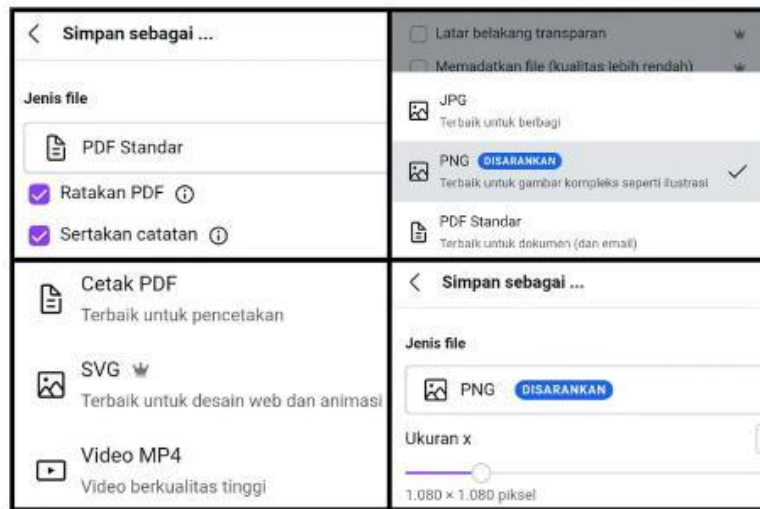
Simpan sebagai ...

Jenis file

PDF Standar

Ratakan PDF

Sertakan catatan

Latar belakang transparan

Memadatkan file (kualitas lebih rendah)

JPG
Terbaik untuk berbagi

PNG DISARANKAN
Terbaik untuk gambar kompleks seperti ilustrasi

PDF Standar
Terbaik untuk dokumen (dan email)

Cetak PDF
Terbaik untuk pencetakan

SVG
Terbaik untuk desain web dan animasi

Video MP4
Video berkualitas tinggi

Simpan sebagai ...

Jenis file

PNG DISARANKAN

Ukuran x

1.080 × 1.080 piksel